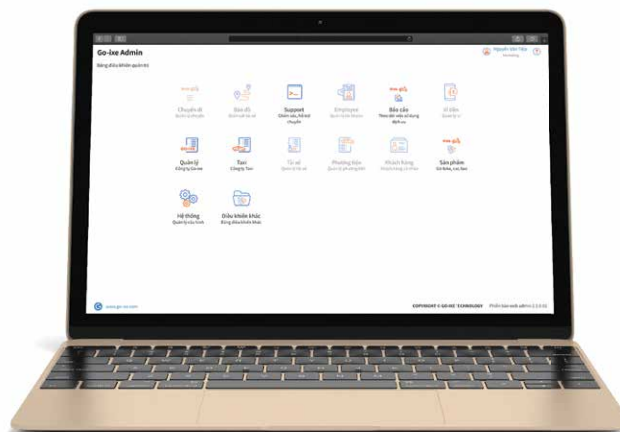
Go-ixe Admin

Bảng điều khiển quản trị

Nguyễn Văn Tiến

Chuyến đi

Bản đồ

Support

Employee

Báo cáo

Ví điện

Quản lý

Taxi

Tài xế

Phương tiện

Khách hàng

Sản phẩm

Hệ thống

Điều khiển khác

www.go-ixe.com

COPYRIGHT © GO-IXE TECHNOLOGY

Phiên bản web admin 2.3.0.0